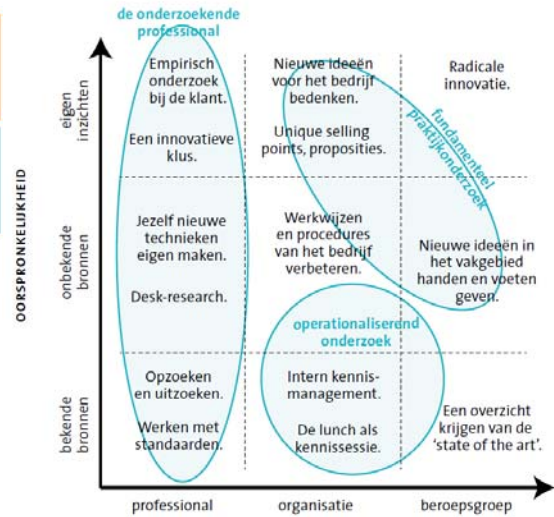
de onderzoekende professional

OORSPRONKELIJKHEID

eigen inzichten

onbekende bronnen

bekende bronnen

Empirisch onderzoek bij de klant.

Een innovatieve klus.

Nieuwe ideeën voor het bedrijf bedenken.

Unique selling points, proposities.

Radicale innovatie.

fundamenteel praktijkonderzoek

Jezelf nieuwe technieken eigen maken.

Desk-research.

Werkwijzen en procedures van het bedrijf verbeteren.

Nieuwe ideeën in het vakgebied handen en voeten geven.

operationaliserend onderzoek

Opzoeken en uitzoeken.

Werken met standaarden.

Intern kennismanagement.

De lunch als kennissessie.

Een overzicht krijgen van de 'state of the art'.

professional

organisatie

beroepsgroep